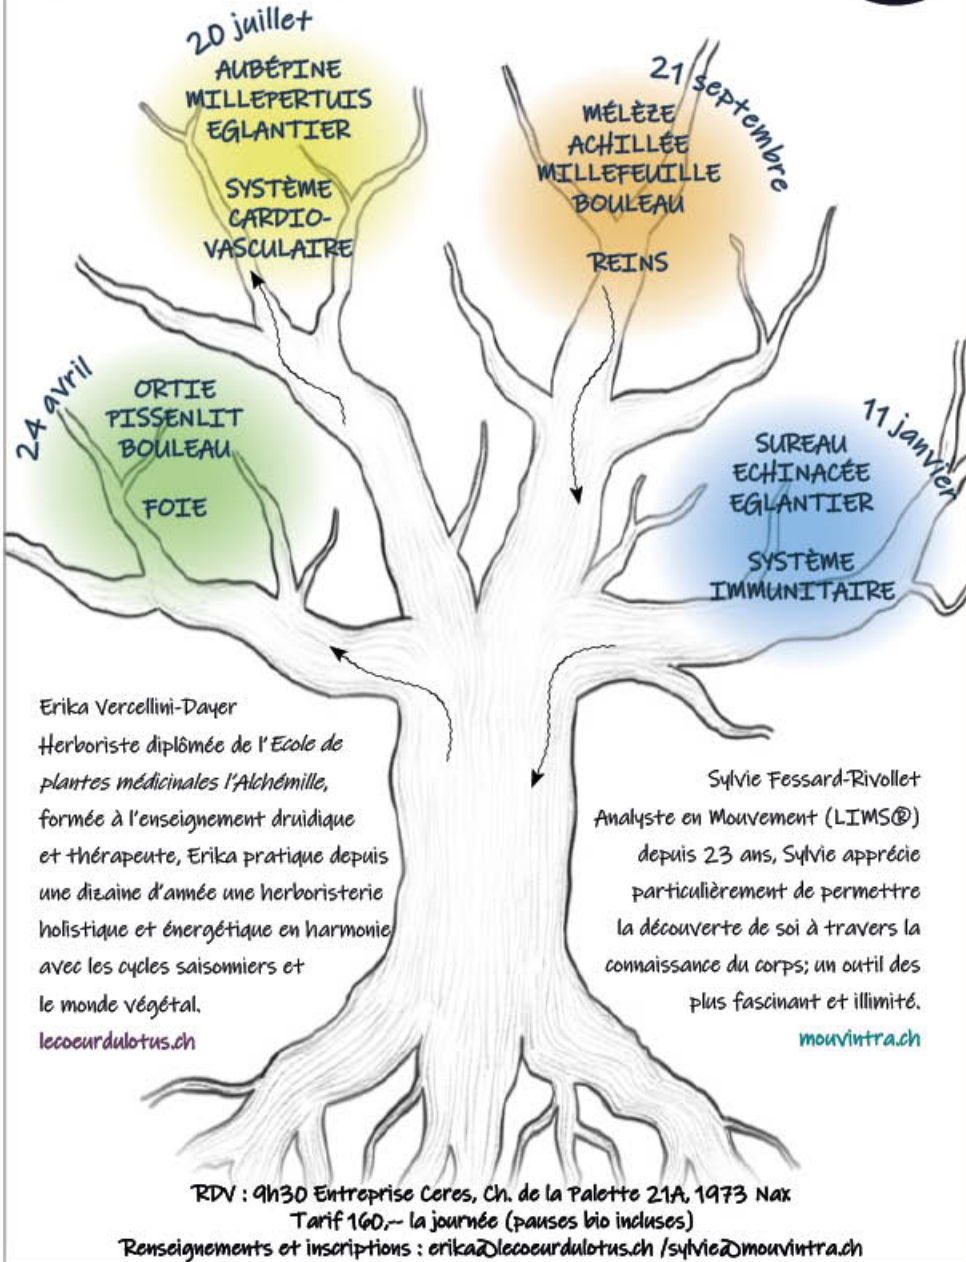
20 juillet
AUBÉPINE
MILLEPERTUIS
EGLANTIER

SYSTÈME
CARDIO-
VASCULAIRE

21 septembre
MÉLÈZE
ACHILLÉE
MILLEFEUILLE
BOULEAU

REINS

24 avril
ORTIE
PISSENLIT
BOULEAU

FOIE

11 janvier
SUREAU
ECHINACÉE
EGLANTIER

SYSTÈME
IMMUNITAIRE

Erika Vercellini-Dayer
Herboriste diplômée de l'Ecole de plantes médicinales l'Alchémille, formée à l'enseignement druidique et thérapeute, Erika pratique depuis une dizaine d'année une herboristerie holistique et énergétique en harmonie avec les cycles saisonniers et le monde végétal.
lecoeurdulotus.ch

Sylvie Fessard-Rivollet
Analyste en Mouvement (LIMS®)
depuis 23 ans, Sylvie apprécie particulièrement de permettre la découverte de soi à travers la connaissance du corps; un outil des plus fascinant et illimité.
mouvintra.ch

RDV : 9h30 Entreprise Ceres, Ch. de la Palette 21A, 1973 Nax
Tarif 160,-- la journée (pauses bio incluses)
Renseignements et inscriptions : erika@lecoeurdulotus.ch /sylvie@mouvintra.ch